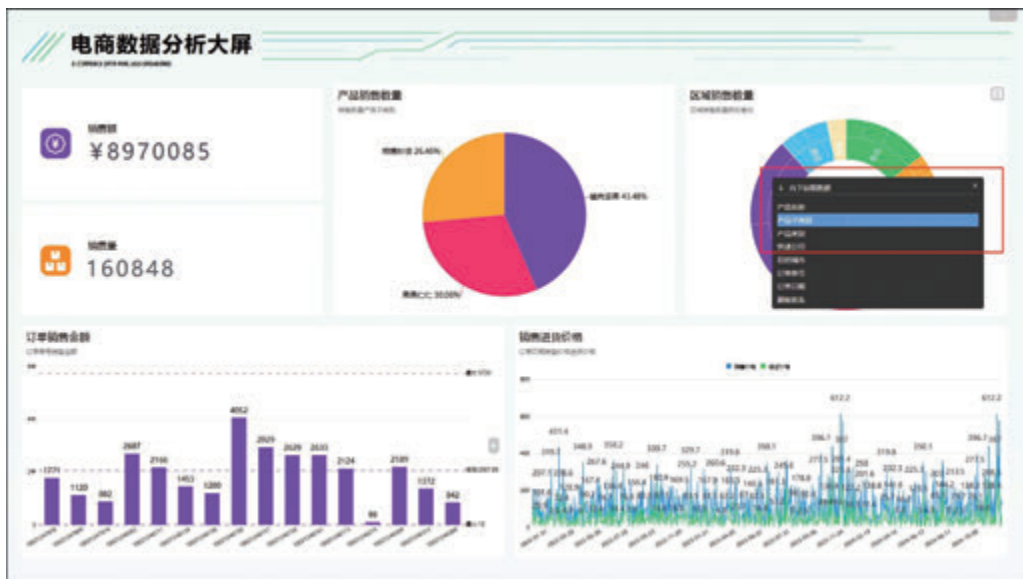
电商数据分析大屏

销售额
¥8970085

销售量
160848

产品销售数量

销售比率 26.45%
43.49%
30.06%

区域销售数量

订单销售金额

4052
2687
2166
2629
2629
2633
2124
2189
1271
1120
862
1453
1260
1272
842
96

销售进货价格

612.2
612.2
431.4
348.9
356.2
330.7
329.7
319.8
358.1
296.1
319.8
296.1
296.7
267.6
255.2
260.6
273.5
277.5
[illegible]